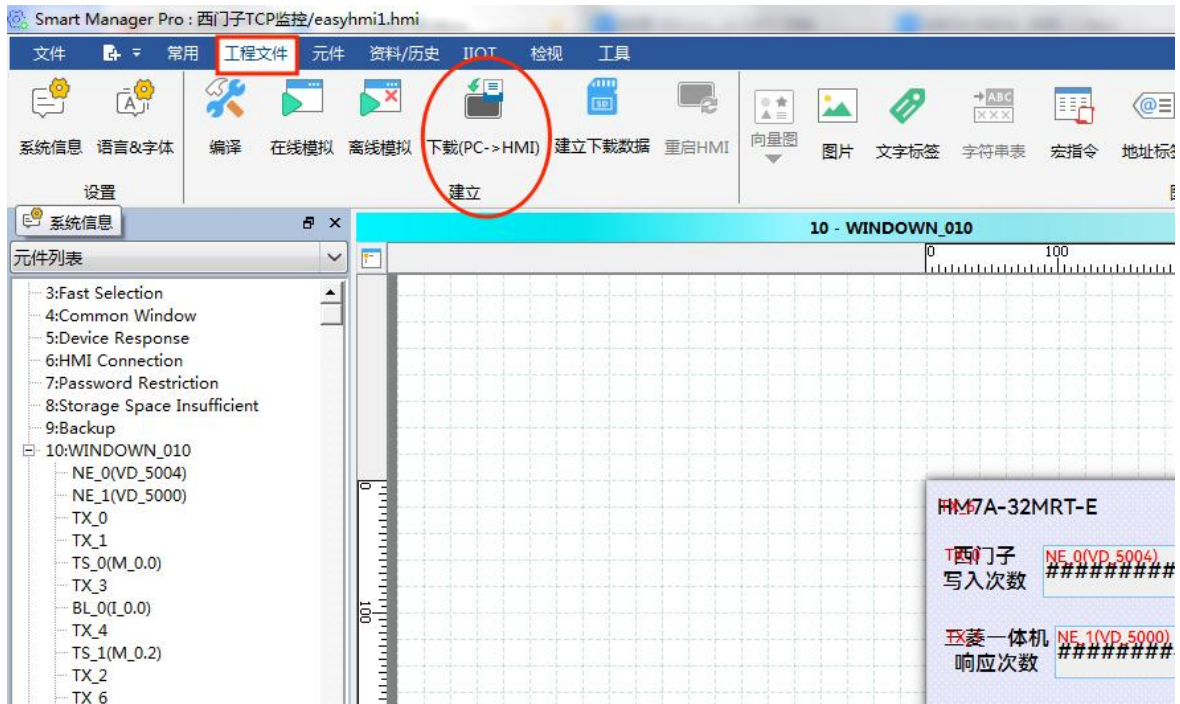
Smart Manager Pro : 西门子TCP监控/easyhmi1.hmi

文件 常用 工程文件 元件 资料/历史 IIOT 检视 工具

系统信息 语言&字体 编译 在线模拟 离线模拟 下载(PC->HMI) 建立下载数据 重启HMI 向量图 图片 文字标签 字符串表 宏指令 地址标签

设置 建立

系统信息

元件列表

3:Fast Selection
4:Common Window
5:Device Response
6:HMI Connection
7:Password Restriction
8:Storage Space Insufficient
9:Backup
10:WINDOW_010
NE_0(VD_5004)
NE_1(VD_5000)
TX_0
TX_1
TS_0(M_0.0)
TX_3
BL_0(I_0.0)
TX_4
TS_1(M_0.2)
TX_2
TX_6

10 - WINDOW_010

0 100

0

100

HM7A-32MRT-E

西门子 写入次数 NE_0(VD_5004) #########

菱一体机 响应次数 NE_1(VD_5000) #########